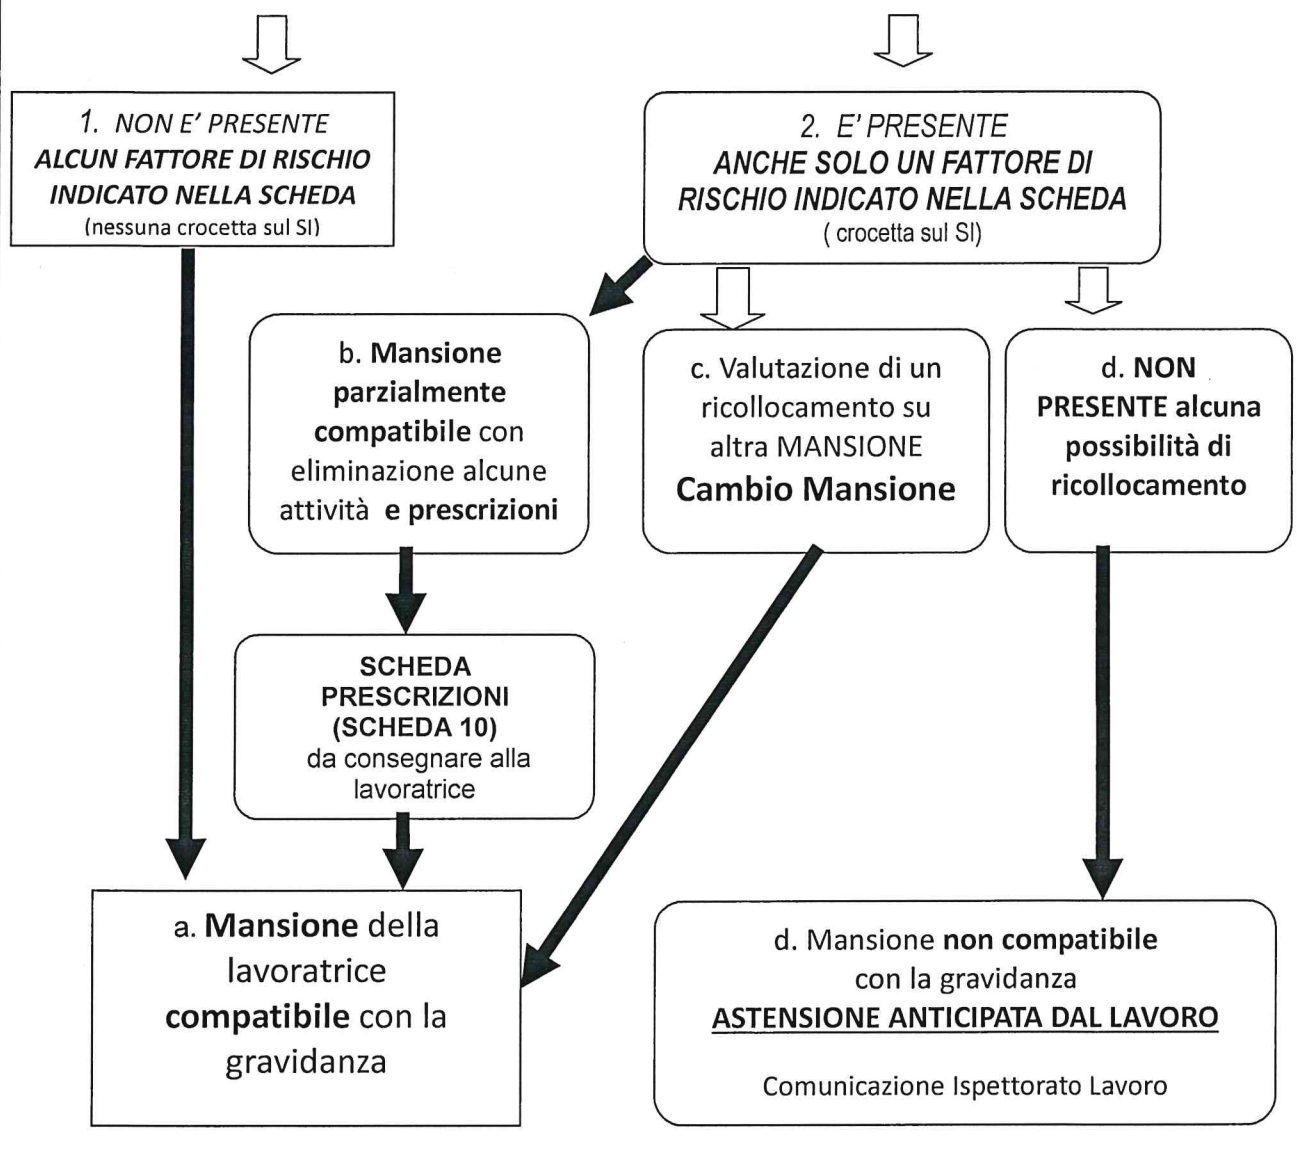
1. NON E' PRESENTE
ALCUN FATTORE DI RISCHIO INDICATO NELLA SCHEDA
(nessuna crocetta sul SI)

2. E' PRESENTE
ANCHE SOLO UN FATTORE DI RISCHIO INDICATO NELLA SCHEDA
( crocetta sul SI)

b. Mansione parzialmente compatibile con eliminazione alcune attività e prescrizioni

c. Valutazione di un ricollocamento su altra MANSIONE
Cambio Mansione

d. NON PRESENTE alcuna possibilità di ricollocamento

SCHEDA PRESCRIZIONI (SCHEDA 10)
da consegnare alla lavoratrice

a. Mansione della lavoratrice compatibile con la gravidanza

d. Mansione non compatibile con la gravidanza
ASTENSIONE ANTICIPATA DAL LAVORO

Comunicazione Ispettorato Lavoro